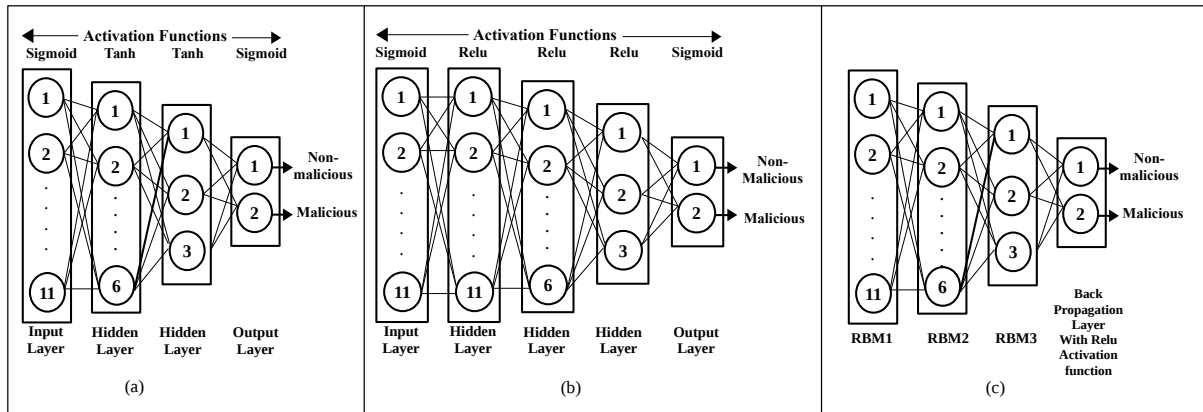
Activation Functions
Sigmoid Tanh Tanh Sigmoid
1
2
.
.
.
11
1
2
.
.
.
6
1
2
3
1
2
Non-malicious
Malicious
Input Layer
Hidden Layer
Hidden Layer
Output Layer
(a)

Activation Functions
Sigmoid Relu Relu Relu Sigmoid
1
2
.
.
.
11
1
2
.
.
.
11
1
2
.
.
.
6
1
2
3
1
2
Non-Malicious
Malicious
Input Layer
Hidden Layer
Hidden Layer
Hidden Layer
Output Layer
(b)

1
2
.
.
.
11
1
2
.
.
.
6
1
2
3
1
2
Non-malicious
Malicious
RBM1
RBM2
RBM3
Back Propagation Layer With Relu Activation function
(c)